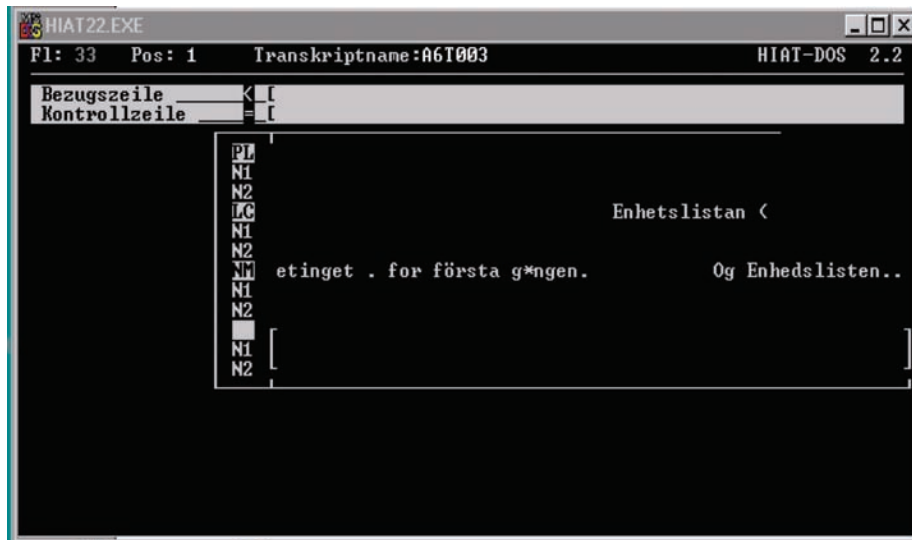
HIAT22.EXE

Fl: 33 Pos: 1 Transkriptname:A6T003 HIAT-DOS 2.2

Bezugszeile _____K_[
Kontrollzeile ____=_[

PL
N1
N2
LC
N1
N2
NM
N1
N2

N1
N2

Enhetslistan (

etinget . for första g*ngen. Og Enhedslisten..

[ ]